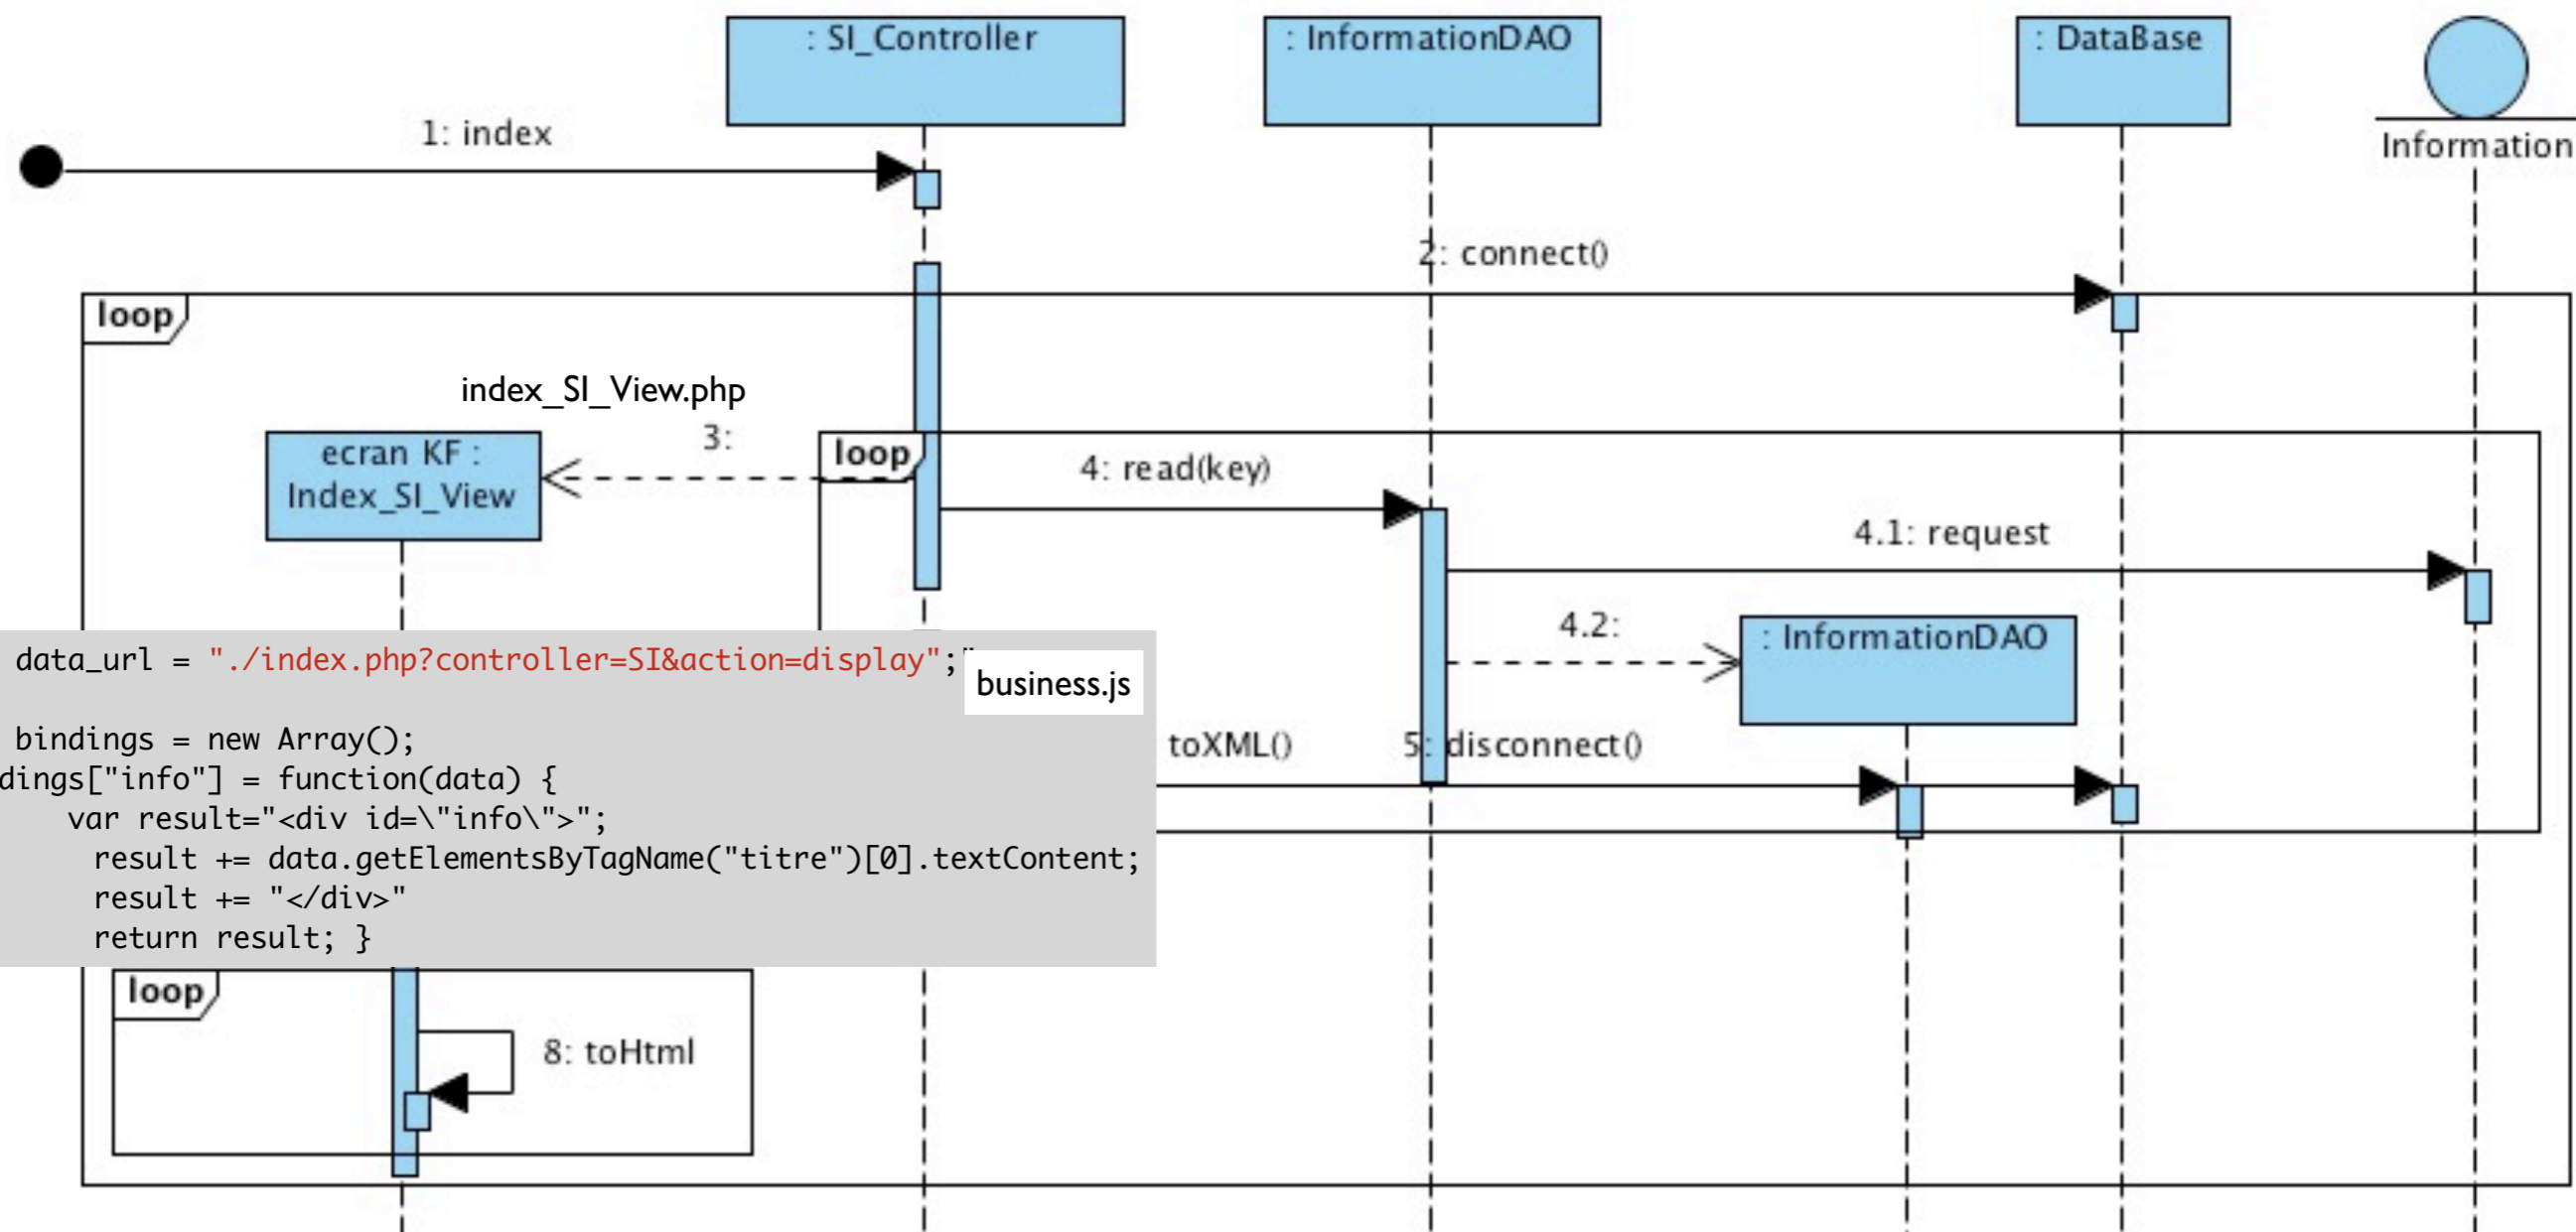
: SI_Controller

: InformationDAO

: DataBase

Information

1: index

2: connect()

loop

index_SI_View.php

3:

ecran KF : Index_SI_View

loop

4: read(key)

4.1: request

4.2:

: InformationDAO

toXML()

5: disconnect()

data_url = "./index.php?controller=SI&action=display";

business.js

bindings = new Array();
dings["info"] = function(data) {
var result="<div id=\"info\">";
result += data.getElementsByTagName("titre")[0].textContent;
result += "</div>"
return result; }

loop

8: toHtml